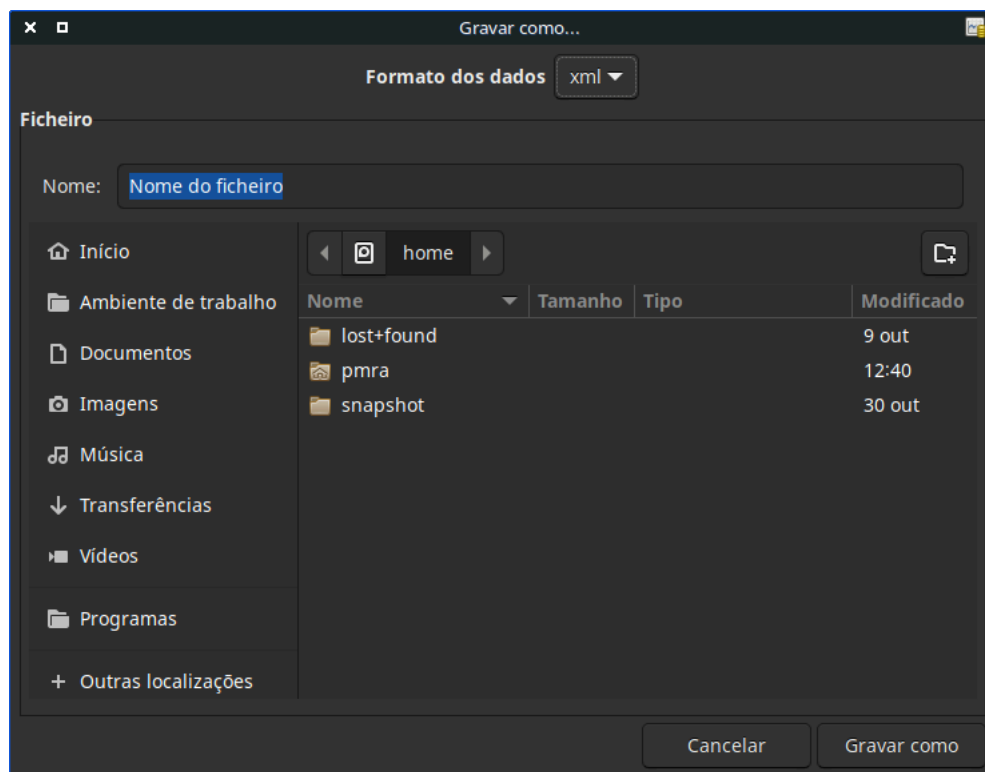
Gravar como...

Formato dos dados xml

Ficheiro

Nome: Nome do ficheiro

Início
Ambiente de trabalho
Documentos
Imagens
Música
Transferências
Vídeos
Programas
+ Outras localizações

home

| Nome | Tamanho | Tipo | Modificado |
|---|---|---|---|
| lost+found | | | 9 out |
| pmra | | | 12:40 |
| snapshot | | | 30 out |

Cancelar
Gravar como